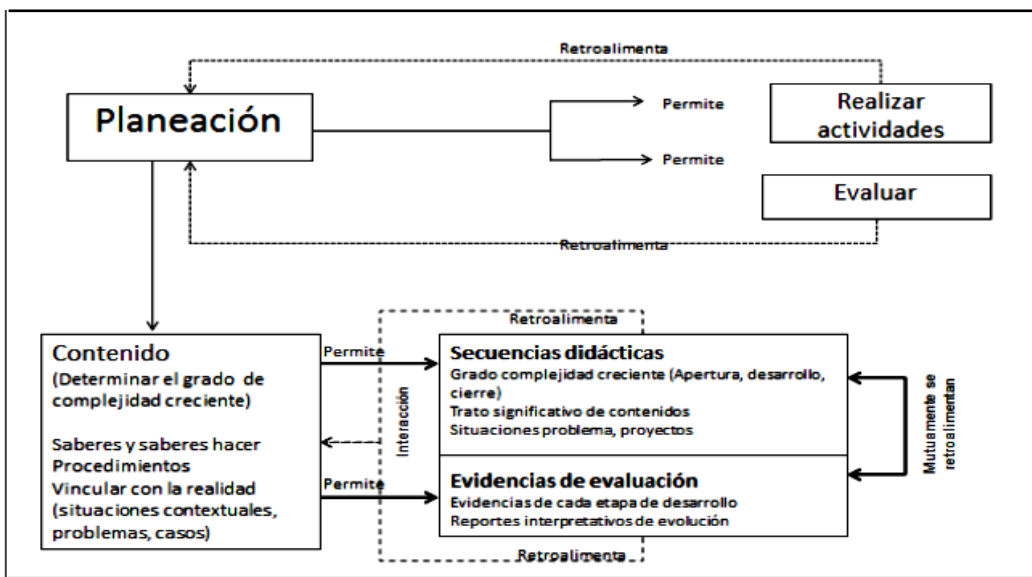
Retroalimenta

Planeación

Permite

Realizar actividades

Permite

Evaluar

Retroalimenta

Retroalimenta

Contenido
(Determinar el grado de complejidad creciente)

Saberes y saberes hacer
Procedimientos
Vincular con la realidad (situaciones contextuales, problemas, casos)

Permite

Interacción

Permite

Secuencias didácticas
Grado complejidad creciente (Apertura, desarrollo, cierre)
Trato significativo de contenidos
Situaciones problema, proyectos

Evidencias de evaluación
Evidencias de cada etapa de desarrollo
Reportes interpretativos de evolución

Mutuamente se retroalimentan

Retroalimenta